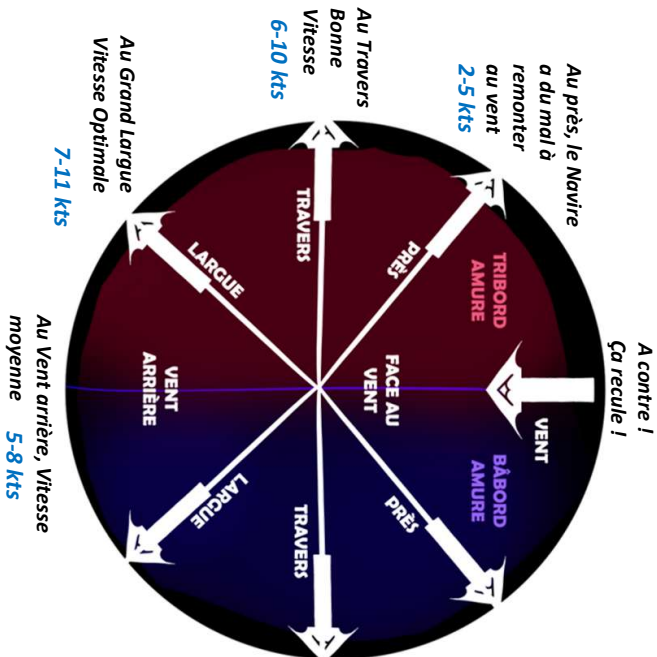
Au Travers
Bonne
Vitesse
6-10 kts

Au près, le Navire
a du mal à
remonter
au vent
2-5 kts

Au Grand Large
Vitesse Optimale
7-11 kts

A contre !
Ça recule !

Au Vent arrière, Vitesse
moyenne 5-8 kts

TRAVERS
PRÈS
TRIBORD
AMURE
LARGUE
FACE AU
VENT
VENT
VENT
ARRIÈRE
BÂBORD
AMURE
PRÈS
LARGUE
TRAVERS